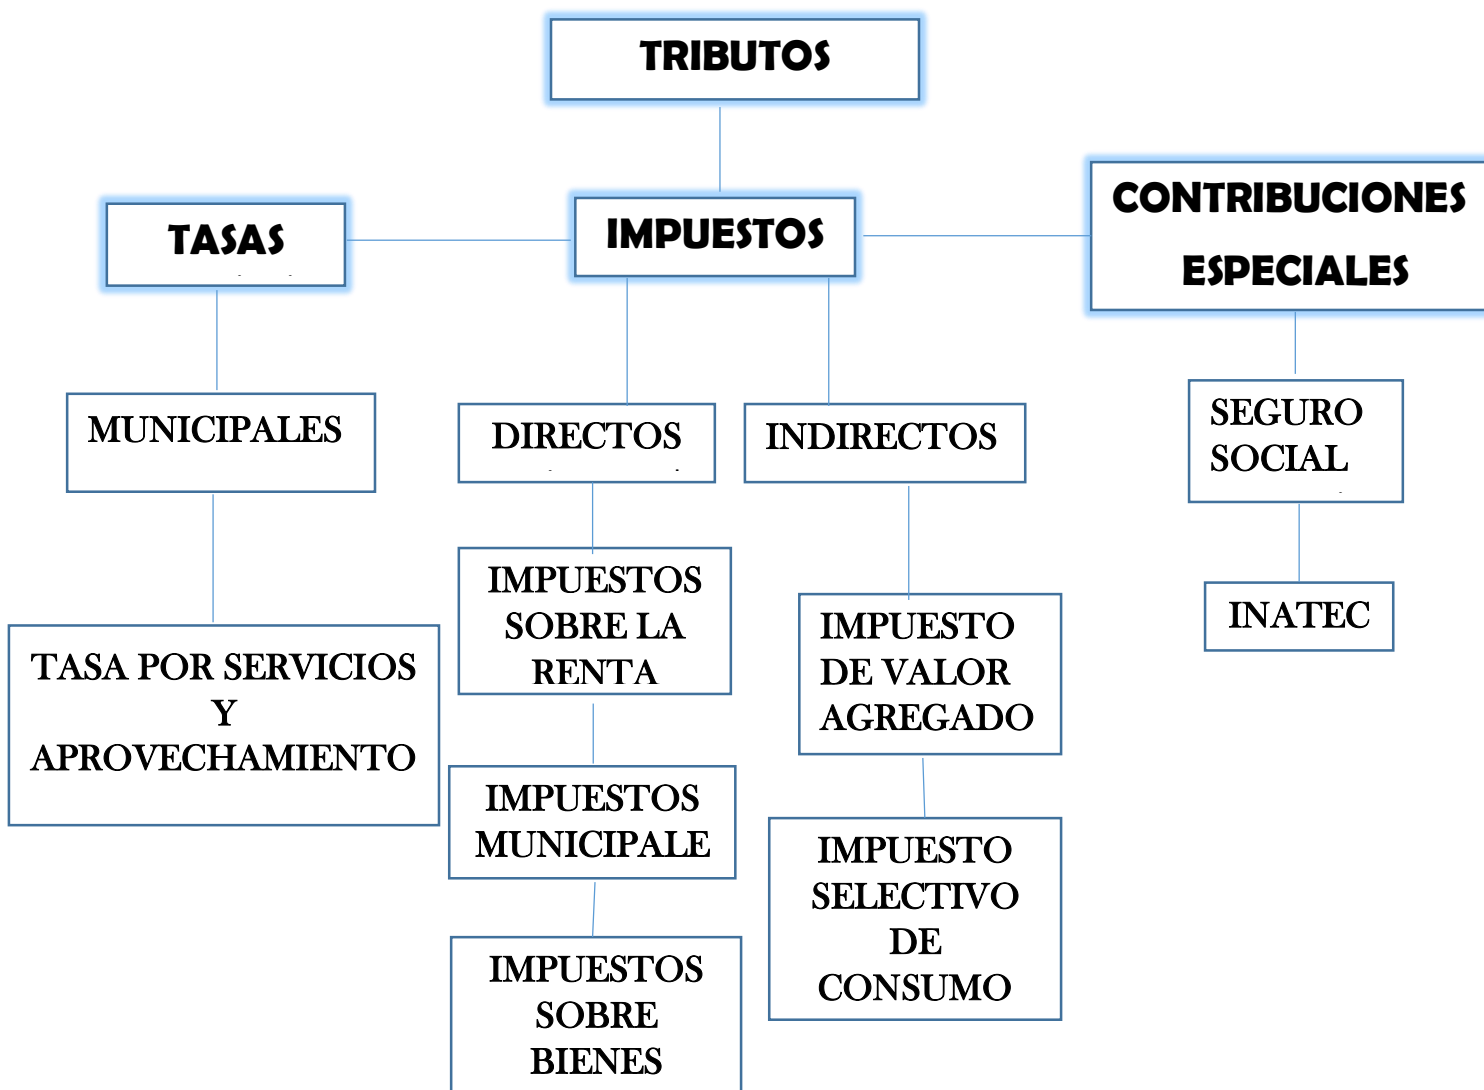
TRIBUTOS

TASAS

IMPUESTOS

CONTRIBUCIONES ESPECIALES

MUNICIPALES

DIRECTOS

INDIRECTOS

SEGURO SOCIAL

TASA POR SERVICIOS Y APROVECHAMIENTO

IMPUESTOS SOBRE LA RENTA

IMPUESTO DE VALOR AGREGADO

INATEC

IMPUESTOS MUNICIPALE

IMPUESTO SELECTIVO DE CONSUMO

IMPUESTOS SOBRE BIENES